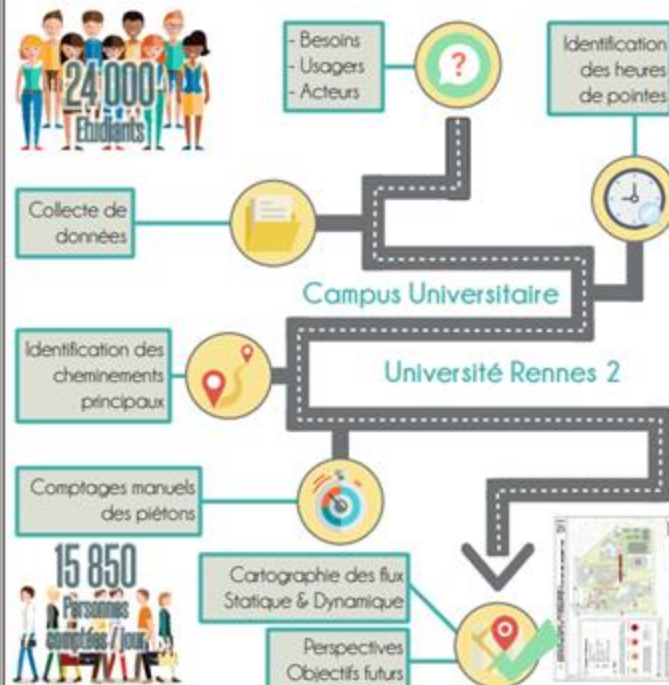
24 000 Etudiants

- Besoins
- Usagers
- Acteurs

Identification des heures de pointes

Collecte de données

Campus Universitaire

Identification des cheminements principaux

Université Rennes 2

Comptages manuels des piétons

15 850 Personnes comptées / jour

Cartographie des flux Statique & Dynamique

Perspectives Objectifs futurs